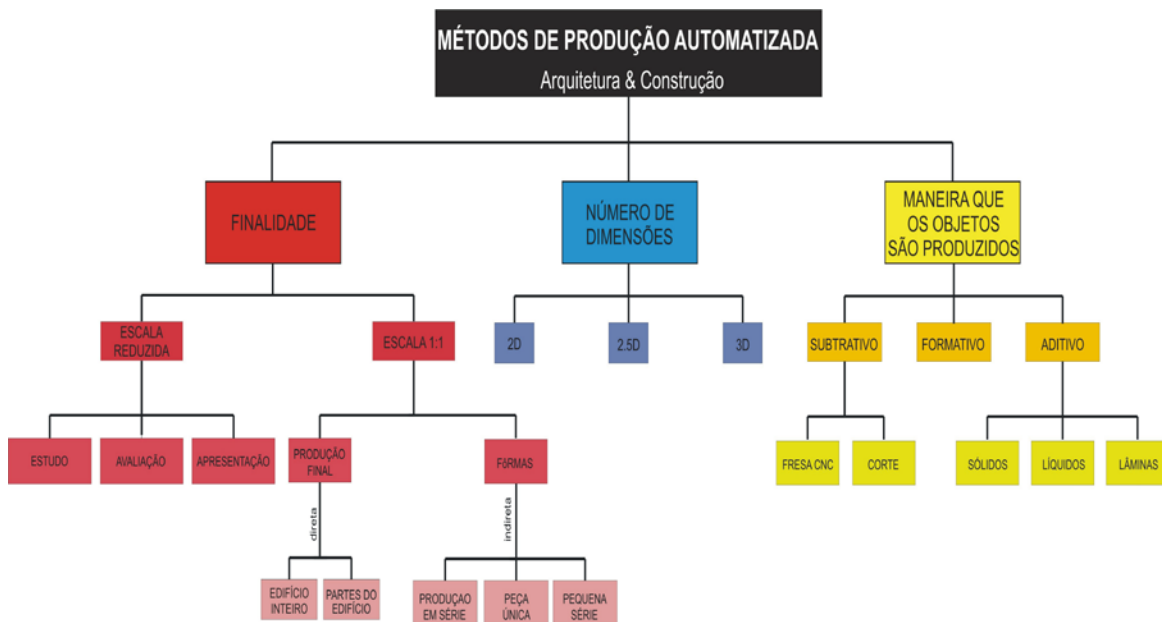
MÉTODOS DE PRODUÇÃO AUTOMATIZADA
Arquitetura & Construção

FINALIDADE

NÚMERO DE DIMENSÕES

MANEIRA QUE OS OBJETOS SÃO PRODUZIDOS

ESCALA REDUZIDA

ESCALA 1:1

2D

2.5D

3D

SUBTRATIVO

FORMATIVO

ADITIVO

ESTUDO

AVALIAÇÃO

APRESENTAÇÃO

PRODUÇÃO FINAL

FORMAS

FRESA CNC

CORTE

SÓLIDOS

LÍQUIDOS

LÂMINAS

direta

indireta

EDIFÍCIO INTEIRO

PARTES DO EDIFÍCIO

PRODUÇAO EM SÉRIE

PEÇA ÚNICA

PEQUENA SÉRIE